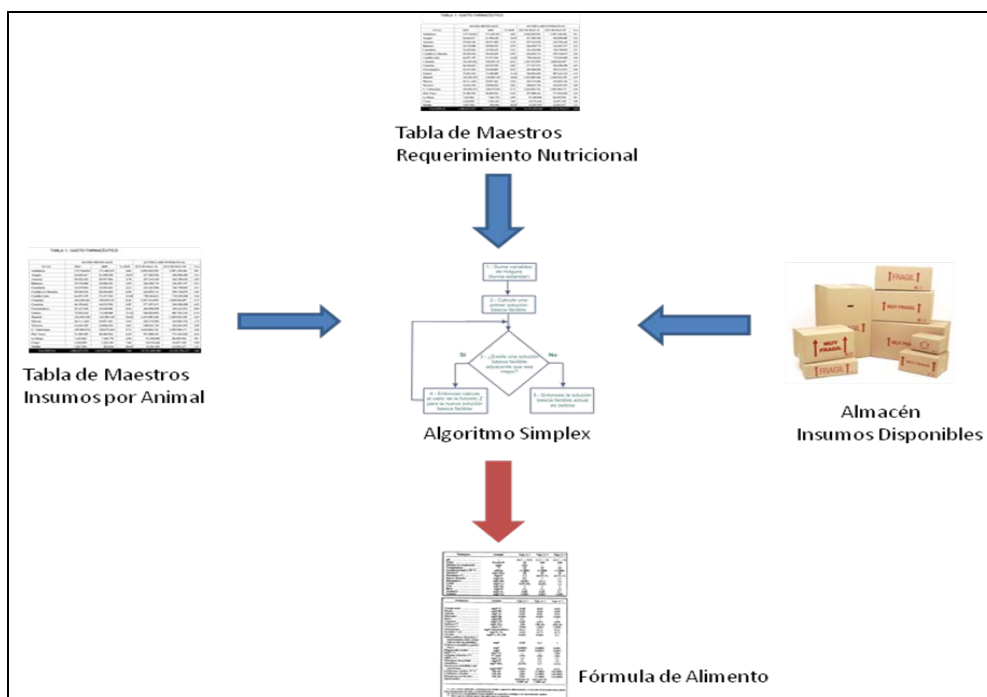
Tabla de Maestros
Requerimiento Nutricional

Tabla de Maestros
Insumos por Animal

1.- Sumar variables de holgura (forma estándar)

2.- Calcular una primer solución básica factible

Si

3.- ¿Existe una solución básica factible adyacente que sea mejor?

No

4.- Entonces calcule el valor de la función Z para la nueva solución básica factible

5.- Entonces la solución básica factible actual es óptima

Algoritmo Simplex

FRAGIL

MUY FRAGIL

Almacén
Insumos Disponibles

Fórmula de Alimento